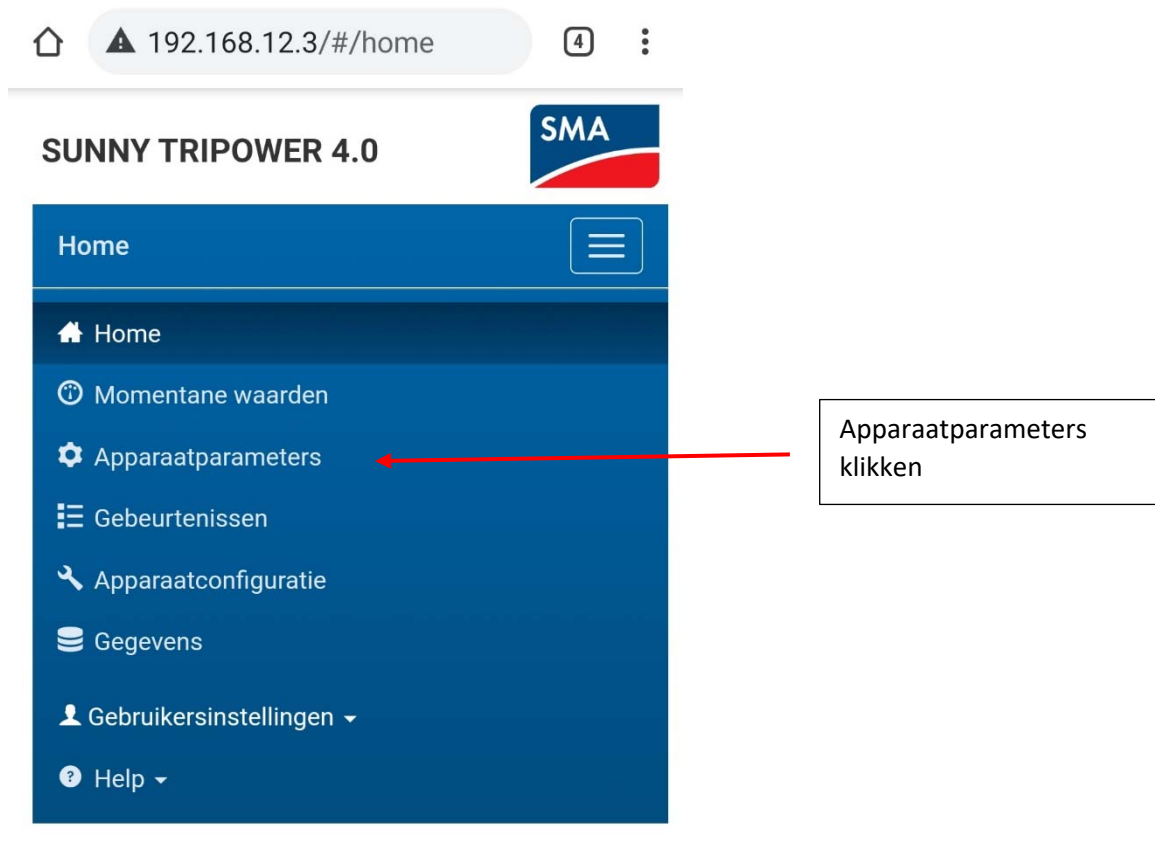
192.168.12.3/#/home

4

SUNNY TRIPOWER 4.0

SMA

Home

Home

Momentane waarden

Apparaatparameters

Gebeurtenissen

Apparaatconfiguratie

Gegevens

Gebruikersinstellingen

Help

Apparaatparameters klikken